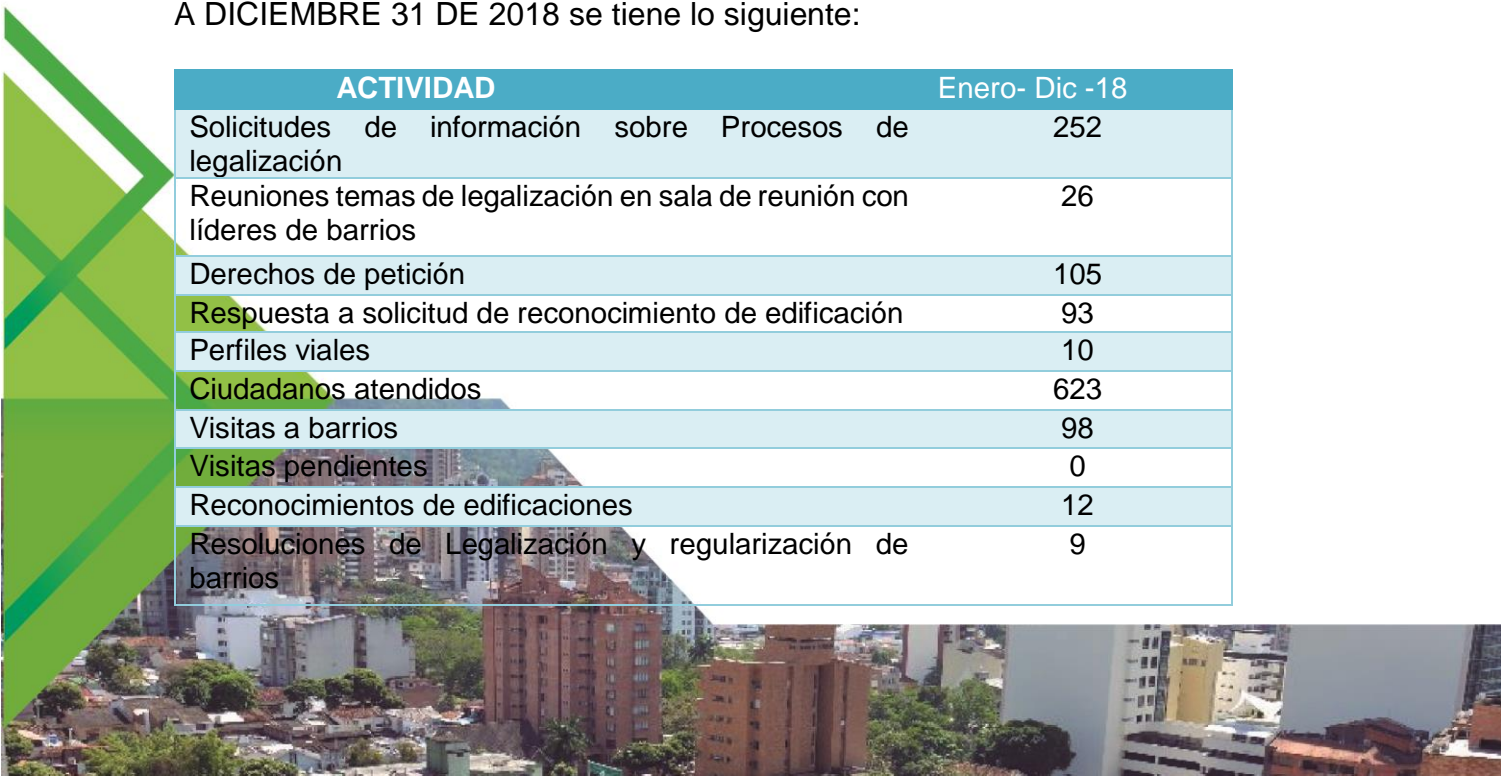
A DICIEMBRE 31 DE 2018 se tiene lo siguiente:

| ACTIVIDAD | Enero- Dic -18 |
|---|---|
| Solicitudes de información sobre Procesos de legalización | 252 |
| Reuniones temas de legalización en sala de reunión con líderes de barrios | 26 |
| Derechos de petición | 105 |
| Respuesta a solicitud de reconocimiento de edificación | 93 |
| Perfiles viales | 10 |
| Ciudadanos atendidos | 623 |
| Visitas a barrios | 98 |
| Visitas pendientes | 0 |
| Reconocimientos de edificaciones | 12 |
| Resoluciones de Legalización y regularización de barrios | 9 |